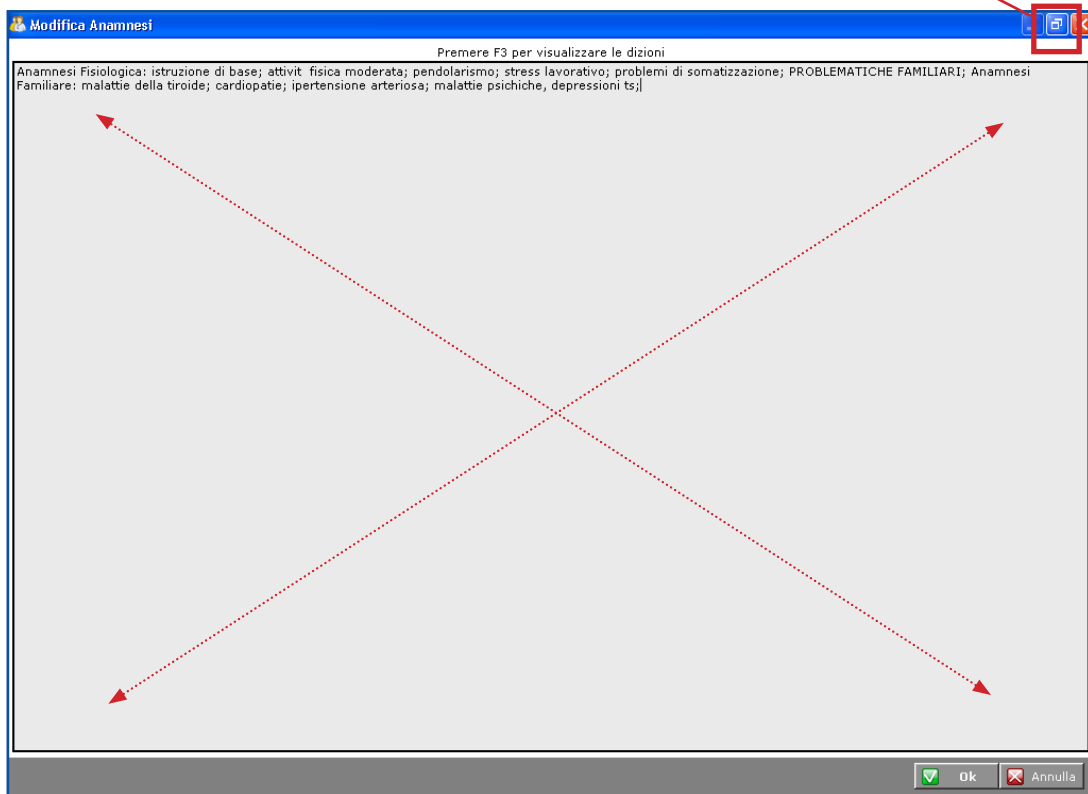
Modifica Anamnesi

Premere F3 per visualizzare le dizioni

Anamnesi Fisiologica: istruzione di base; attivit  fisica moderata; pendolarismo; stress lavorativo; problemi di somatizzazione; PROBLEMATICHE FAMILIARI; Anamnesi Familiare: malattie della tiroide; cardiopatie; ipertensione arteriosa; malattie psichiche, depressioni ts;

Ok
Annulla